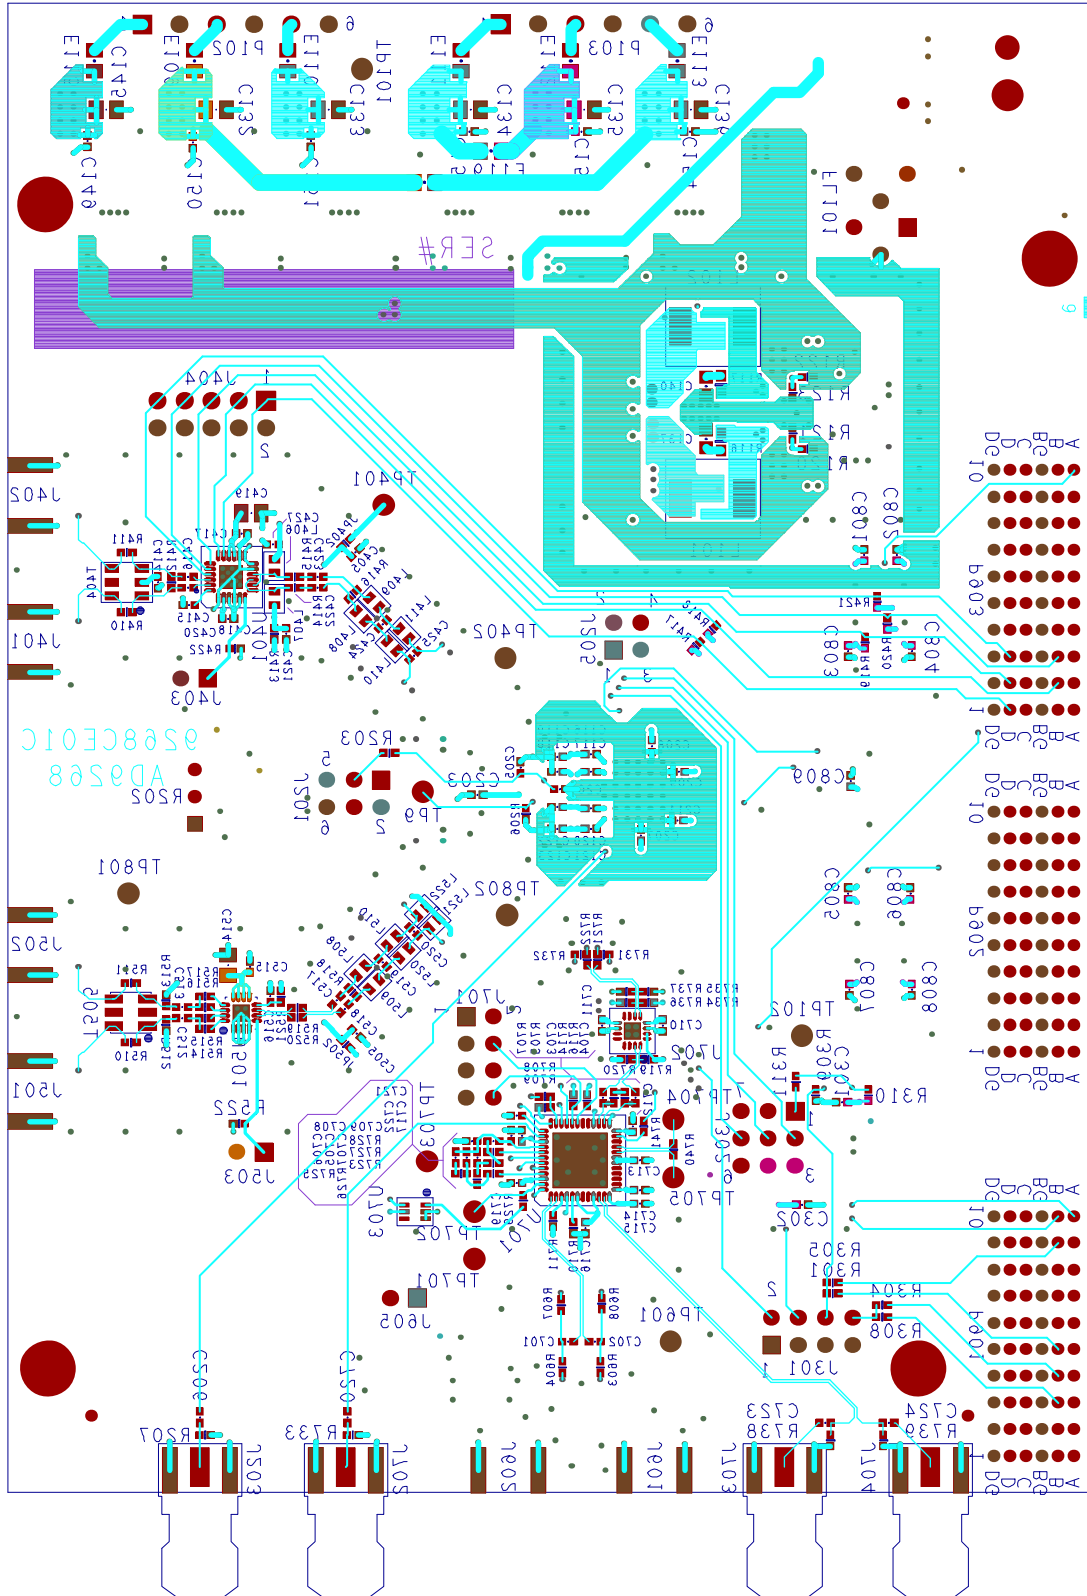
P102
TP101
P103
E11
C145
E10
C132
E110
C133
E1
C134
E11
C135
E113
C136
C149
C150
E119
C151
L101
SER#
J404
TP401
J402
J401
J403
C419
C427
R411
T404
R410
C415
C416
C420
R422
TP402
TP402
1
2
3
4
R121
R120
C801
C802
P903
C803
C804
R421
C420
C902
R203
J201
TP9
C203
926BCE01C
ADS268
R202
TP801
TP802
C806
C805
C809
P902
C807
C808
J502
J501
C514
R521
J505
R510
C515
J701
TP702
TP703
TP704
R311
C303
R310
C302
R303
R301
R304
R308
J301
TP705
TP601
J601
J602
J603
C206
R207
C720
R723
C723
R738
C724
R739
J203
J702
J703
J704
J601
P901
DE
A
B
C
D
DE
1
10